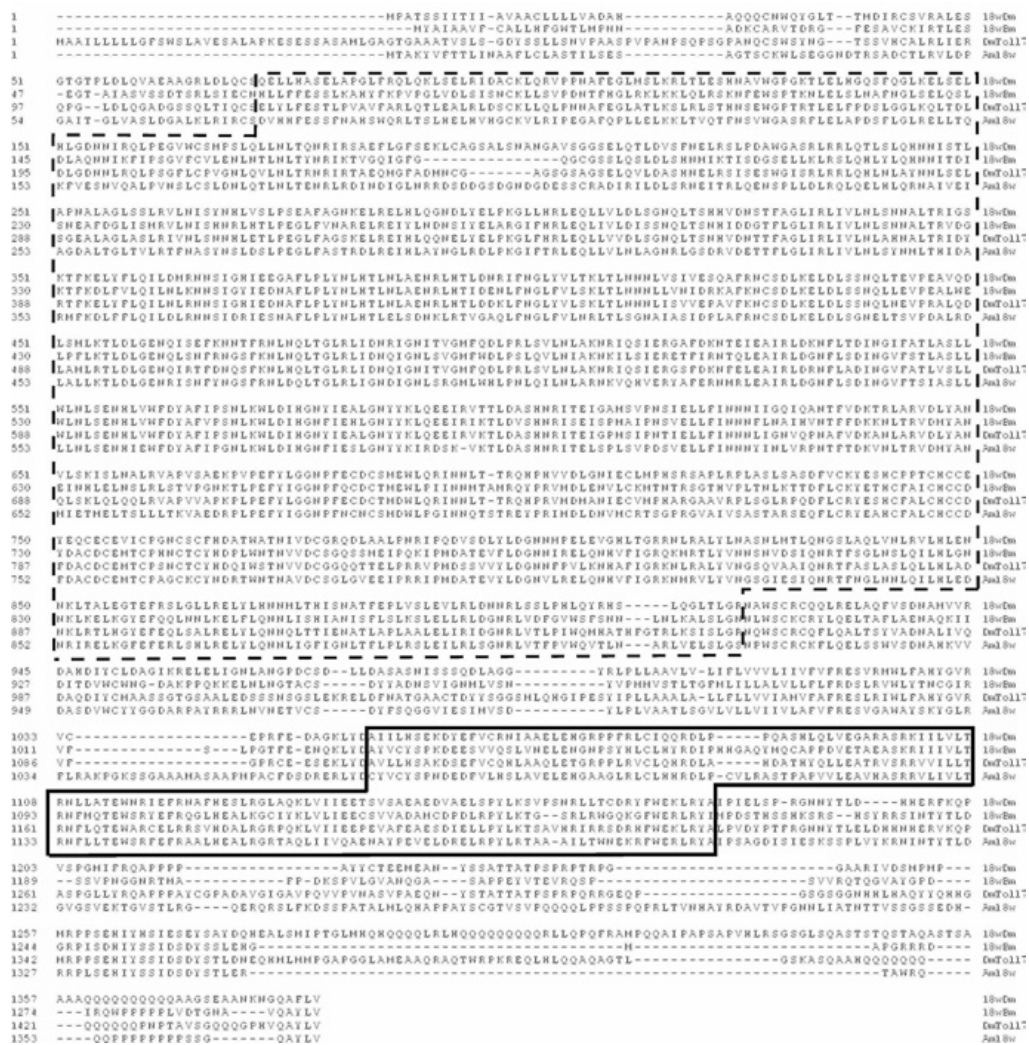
1 ----------------------------------------MPATSSIITII-AVAACLLLLVADAH-----------AQQQCNWQYGLT--THDIRCSVRALES 18wBm
1 ----------------------------------------MYAIAAVF-CALLHFGWTLMPNN------------ADKCARVTDRG---FESAVCKIRTLES 18wBm
1 MAAILLLLLGFSNSLAVESALAPKESESSASAMLGAGTGAAATVSLS-GDTSSLLSNVPAASPVPANPSQPSGPANQCSWSING---TSSVNCALRLIER DmToll7
1 ----------------------------------------MTAKIYVFTTLINAAFLCLASTILSES------------AGTSCKWLSEGGNDTRSADCTLRVLDP Aml8w

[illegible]

1357 AAAQQQQQQQQQQAAGSEAANKNGQAFLV 18wBm
1274 ---IRQWPPPPPLVDTGNA-----VQAYLV 18wBm
1421 ---QQQQQQPHPTAVSGQQQGPHVQAYLV DmToll7
1353 ----QQPPPPPPPPSSG-------QAYLV Aml8w